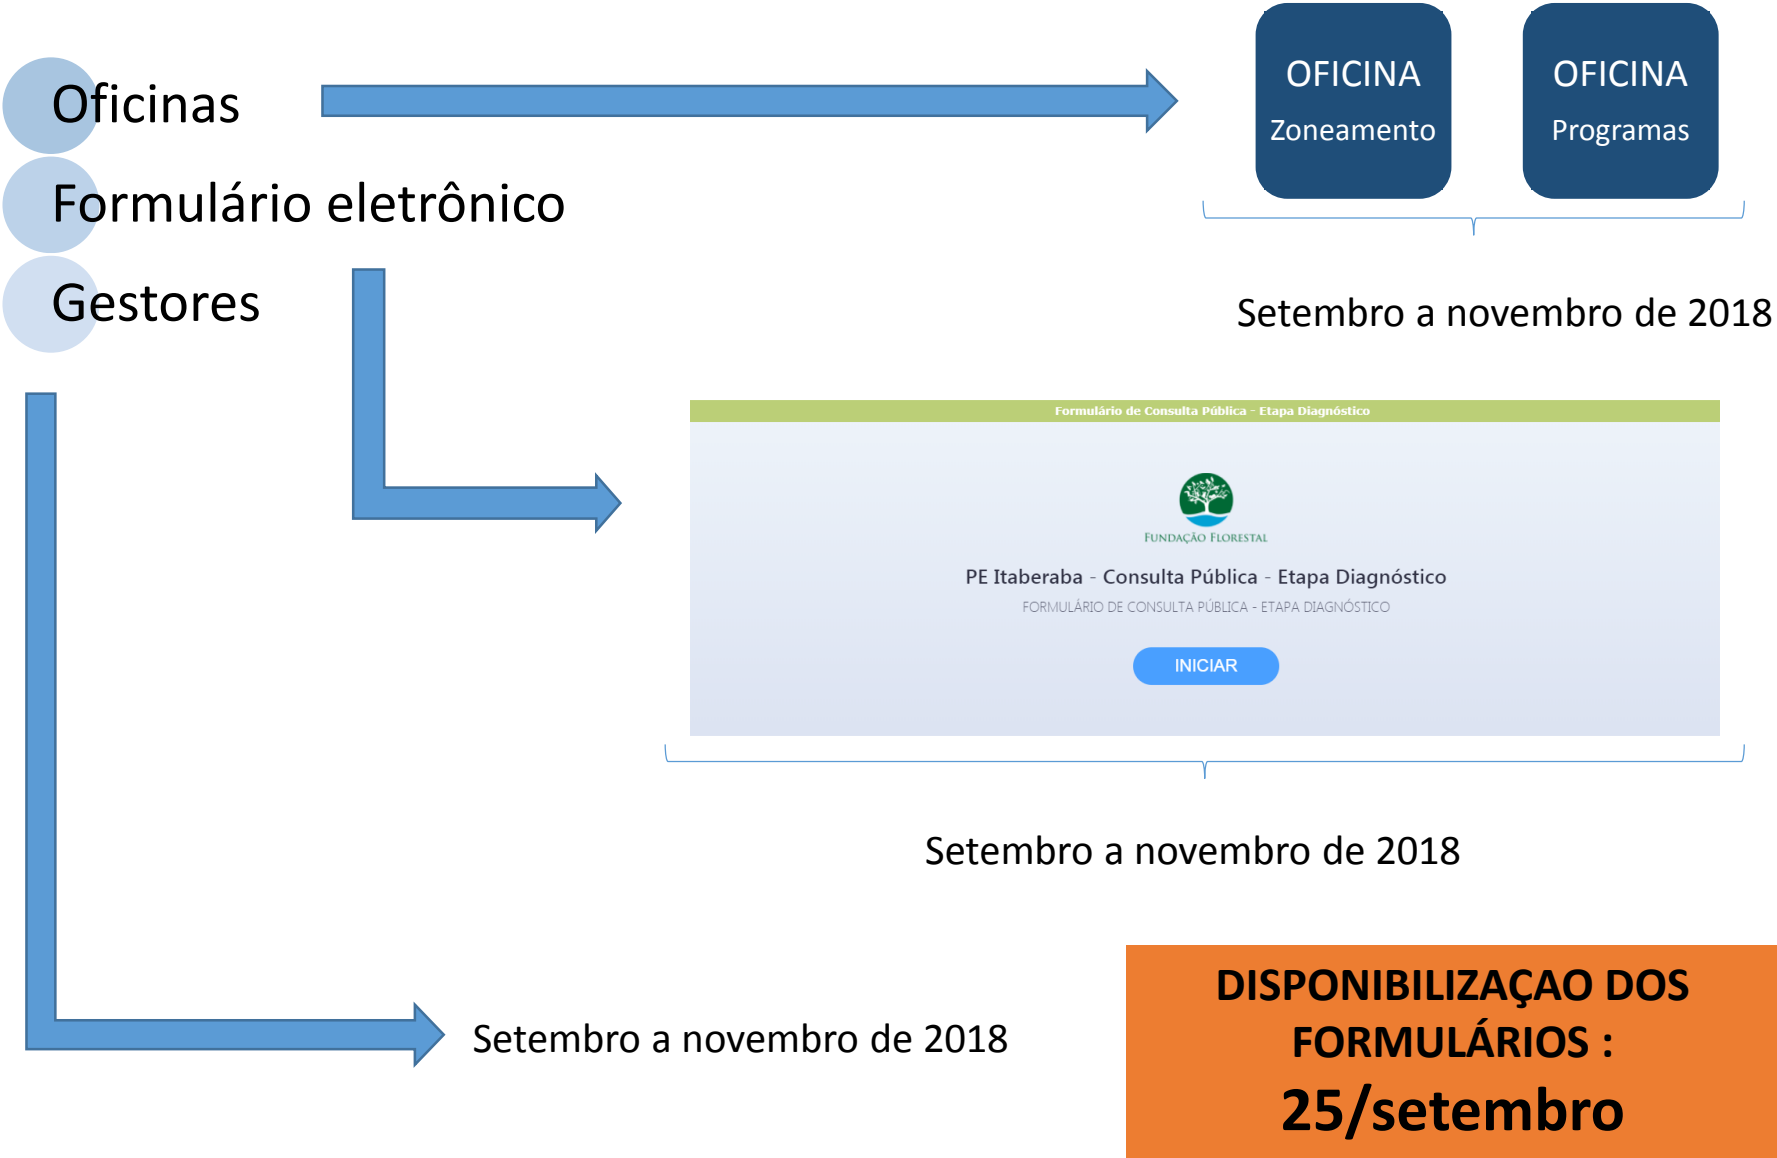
Oficinas

Formulário eletrônico

Gestores

OFICINA
Zoneamento

OFICINA
Programas

Setembro a novembro de 2018

Formulário de Consulta Pública - Etapa Diagnóstico

FUNDAÇÃO FLORESTAL

PE Itaberaba - Consulta Pública - Etapa Diagnóstico

FORMULÁRIO DE CONSULTA PÚBLICA - ETAPA DIAGNÓSTICO

INICIAR

Setembro a novembro de 2018

Setembro a novembro de 2018

DISPONIBILIZAÇAO DOS FORMULÁRIOS :
25/setembro